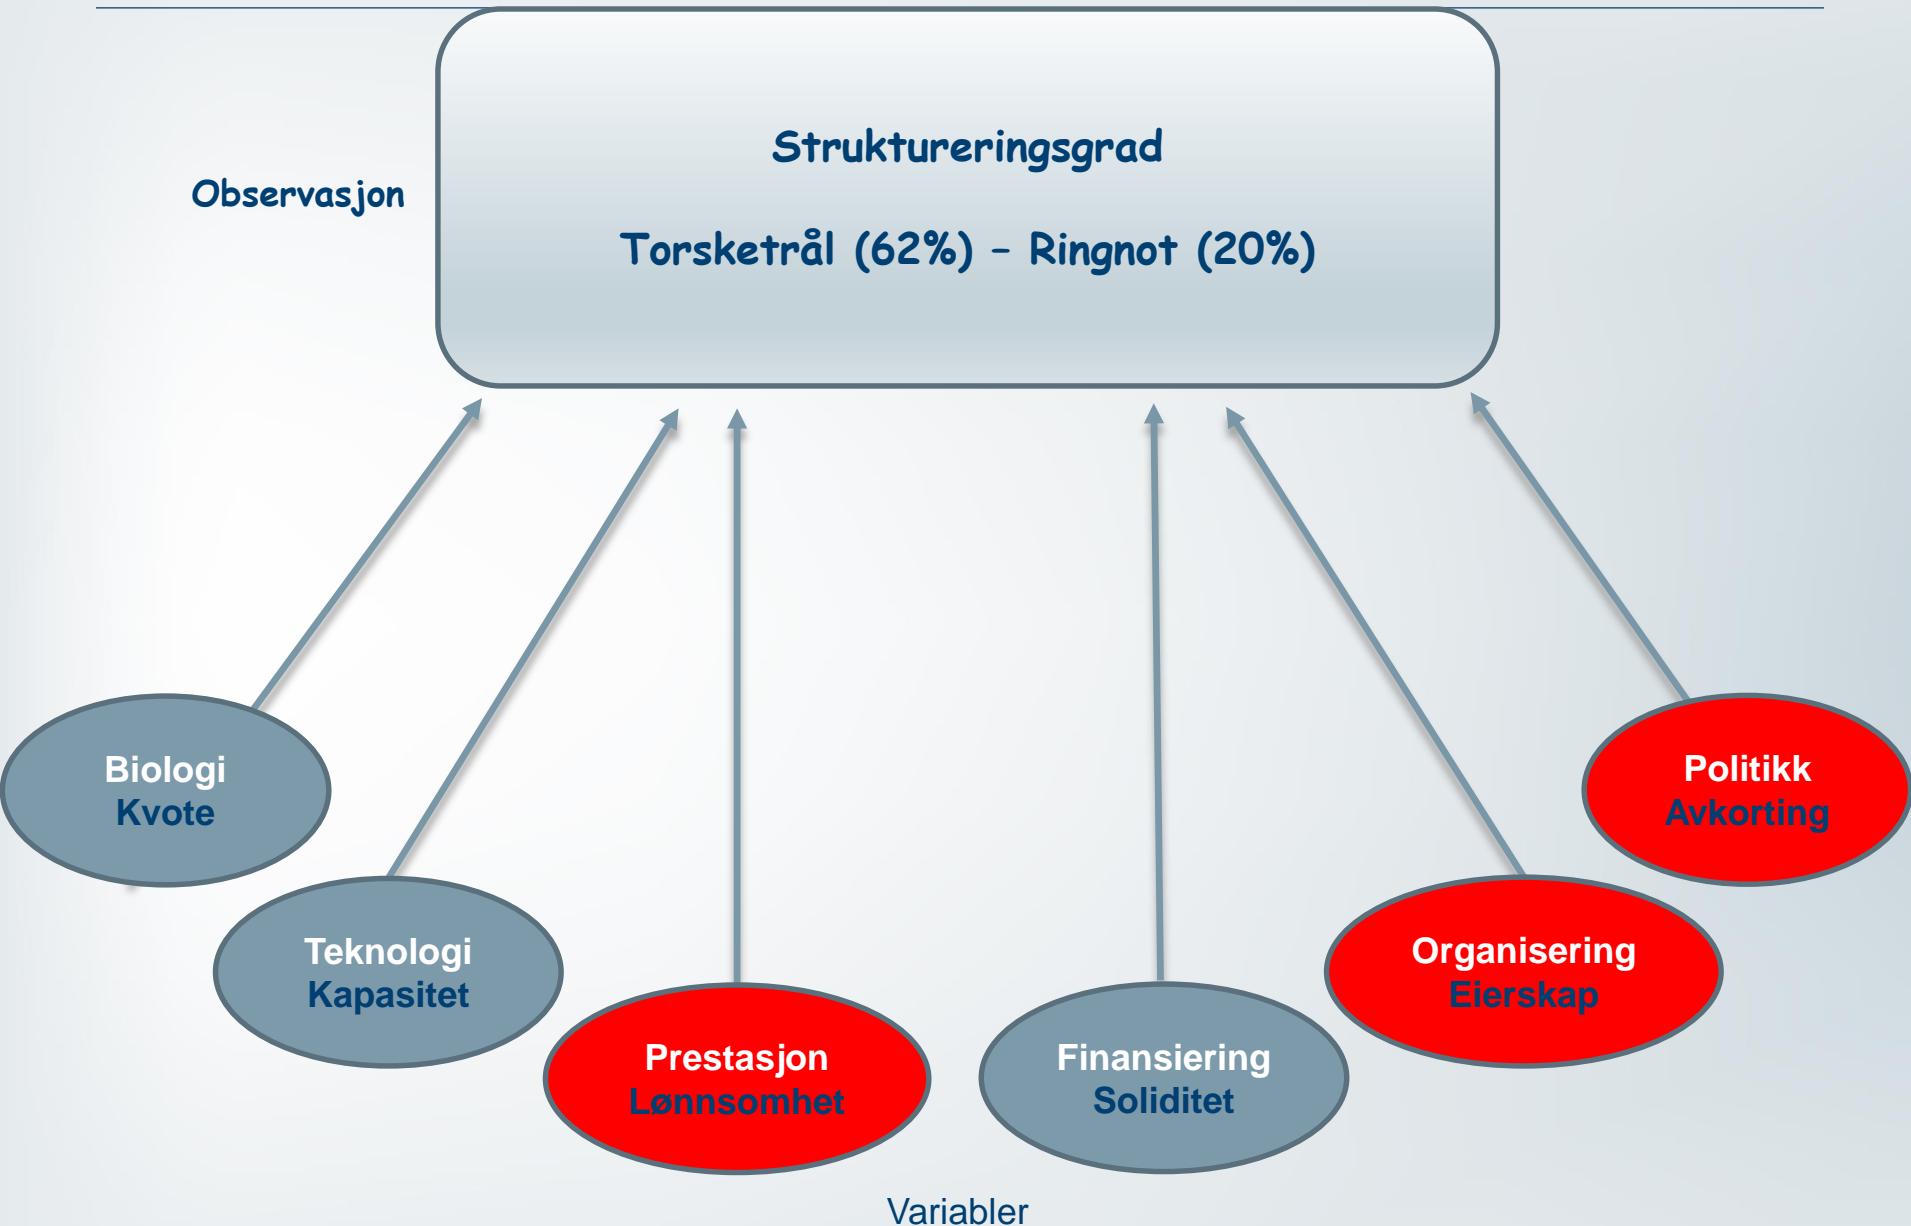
Observasjon

Struktureringsgrad

Torsketrål (62%) – Ringnot (20%)

Biologi
Kvote

Teknologi
Kapasitet

Prestasjon
Lønnsomhet

Finansiering
Soliditet

Organisering
Eierskap

Politikk
Avkorting

Variabler